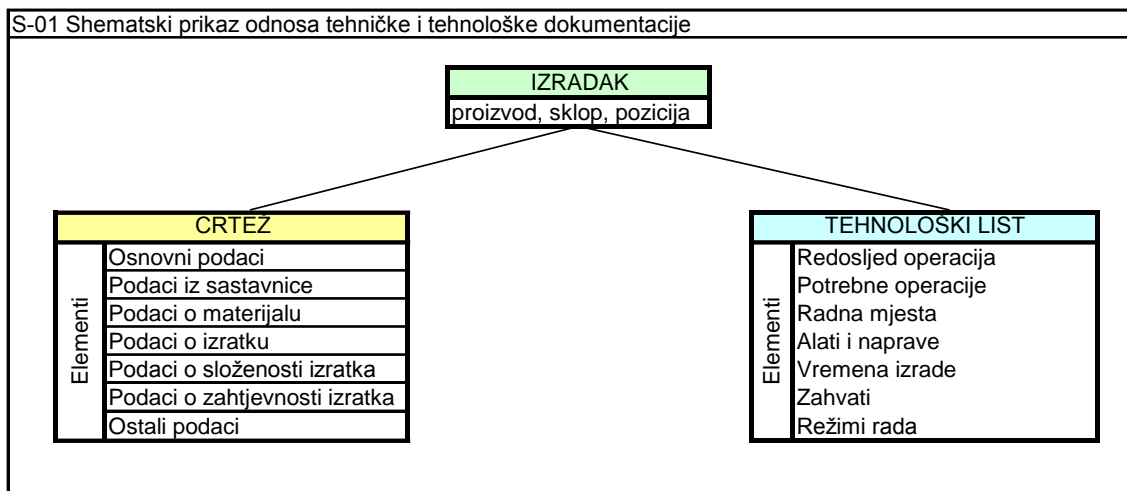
S-01 Shematski prikaz odnosa tehničke i tehnološke dokumentacije

IZRADAK
proizvod, sklop, pozicija

CRTEŽ
Elementi
Osnovni podaci
Podaci iz sastavnice
Podaci o materijalu
Podaci o izratku
Podaci o složenosti izratka
Podaci o zahtjevnosti izratka
Ostali podaci

TEHNOLOŠKI LIST
Elementi
Redosljed operacija
Potrebne operacije
Radna mjesta
Alati i naprave
Vremena izrade
Zahvati
Režimi rada